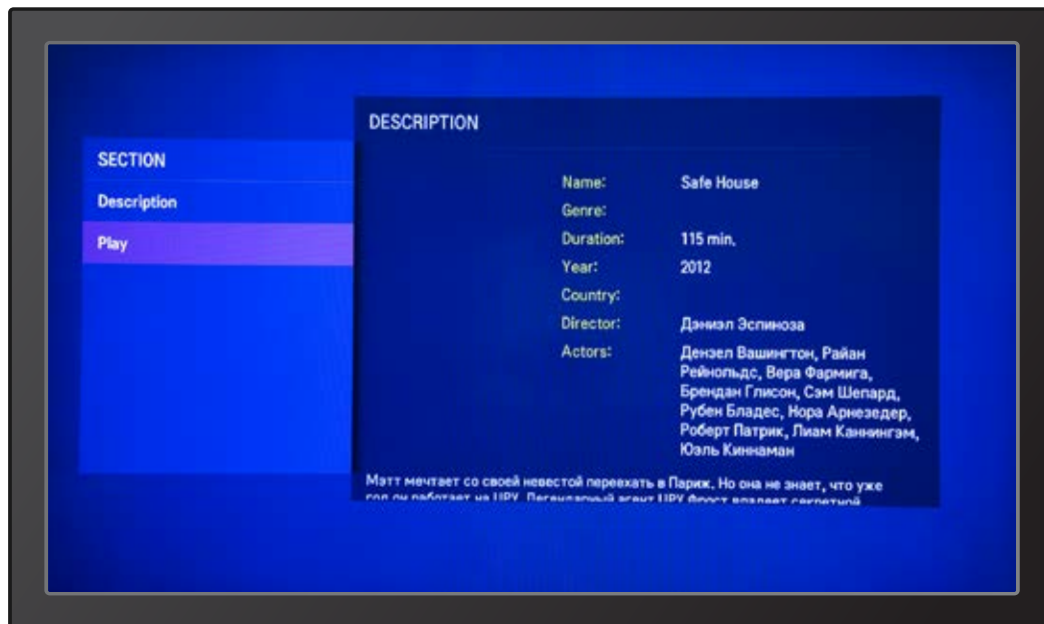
SECTION

Description

Play

DESCRIPTION

| | |
|---|---|
| Name: | Safe House |
| Genre: | |
| Duration: | 115 min. |
| Year: | 2012 |
| Country: | |
| Director: | Дэниэл Эспиноза |
| Actors: | Дензел Вашингтон, Райан Рейнольдс, Вера Фармига, Брендан Глисон, Сэм Шепард, Рубен Бладес, Нора Арнезедер, Роберт Патрик, Лиам Каннингэм, Юэль Киннаман |

Мэтт мечтает со своей невестой переехать в Париж. Но она не знает, что уже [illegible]